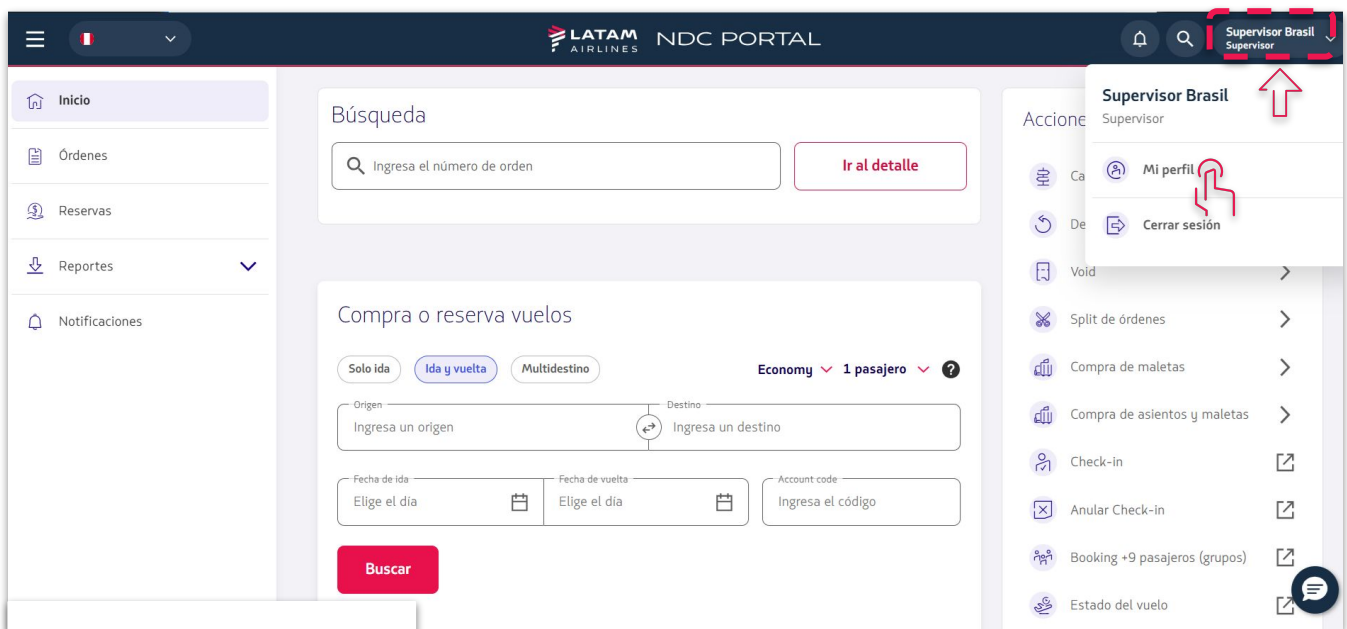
LATAM AIRLINES NDC PORTAL

Supervisor Brasil
Supervisor

Inicio
Órdenes
Reservas
Reportes
Notificaciones

Búsqueda
Ingresa el número de orden
Ir al detalle

Compra o reserva vuelos
Solo ida
Ida y vuelta
Multidestino
Economy
1 pasajero
?
Origen
Ingresa un origen
Destino
Ingresa un destino
Fecha de ida
Elige el día
Fecha de vuelta
Elige el día
Account code
Ingresa el código
Buscar

Accione
Ca
De
Void
Split de órdenes
Compra de maletas
Compra de asientos y maletas
Check-in
Anular Check-in
Booking +9 pasajeros (grupos)
Estado del vuelo

Supervisor Brasil
Supervisor
Mi perfil
Cerrar sesión